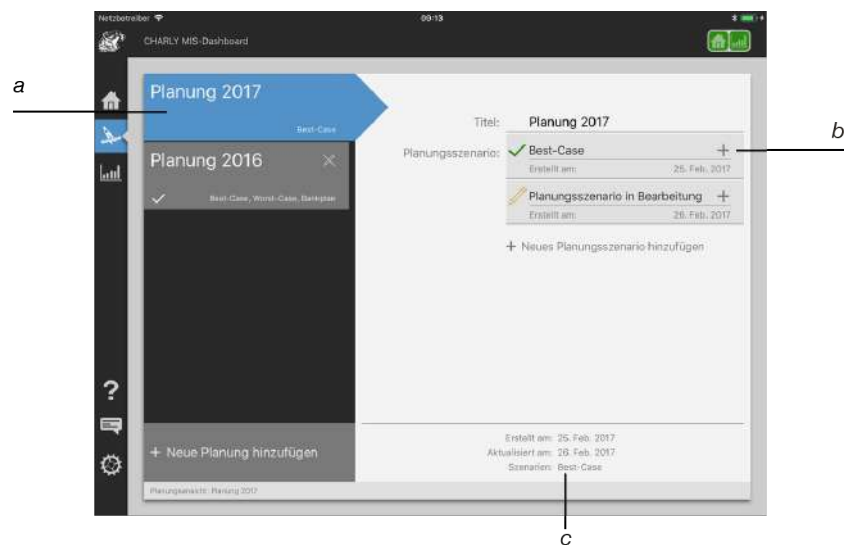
Netzbetreiber 09:13

CHARLY MIS-Dashboard

a

b

Planung 2017

Best-Case

Planung 2016

Best-Case, Worst-Case, Bankplan

Titel: Planung 2017

Planungsszenario: Best-Case +

Erstellt am: 25. Feb. 2017

Planungsszenario in Bearbeitung +

Erstellt am: 26. Feb. 2017

+ Neues Planungsszenario hinzufügen

+ Neue Planung hinzufügen

Erstellt am: 25. Feb. 2017

Aktualisiert am: 26. Feb. 2017

Szenarien: Best-Case

Planungsansicht: Planung 2017

c